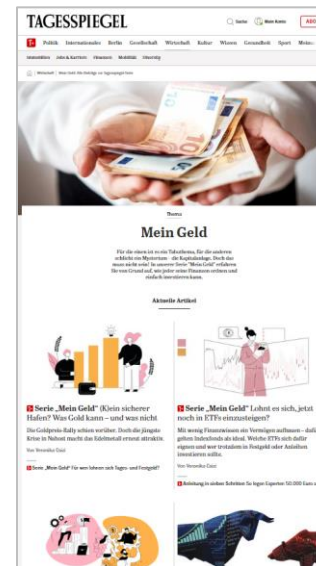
TAGESSPIEGEL

Suche Mein Konto ABO

T+ Politik Internationales Berlin Gesellschaft Wirtschaft Kultur Wissen Gesundheit Sport Meinu

Immobilien Jobs & Karriere Finanzen Mobilität Steuertip

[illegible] / Wirtschaft / Mein Geld: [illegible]

Thema

Mein Geld

Für die einen ist es ein Tabuthema, für die anderen schlicht ein Mysterium – die Kapitalanlage. Doch das muss nicht sein! In unserer Serie "Mein Geld" erfahren Sie von Grund auf, wie jeder seine Finanzen ordnen und einfach investieren kann.

Aktuelle Artikel

T+ Serie „Mein Geld" (K)ein sicherer Hafen? Was Gold kann – und was nicht

Die Goldpreis-Rally schien vorüber. Doch die jüngste Krise in Nahost macht das Edelmetall erneut attraktiv.

Von Veronika Csizi

T+ Serie „Mein Geld": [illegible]

T+ Serie „Mein Geld" Lohnt es sich, jetzt noch in ETFs einzusteigen?

Mit wenig Finanzwissen ein Vermögen aufbauen – dafür gelten Indexfonds als ideal. Welche ETFs sich dafür eignen und wer trotzdem in Festgeld oder Anleihen investieren sollte.

Von Veronika Csizi

T+ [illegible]